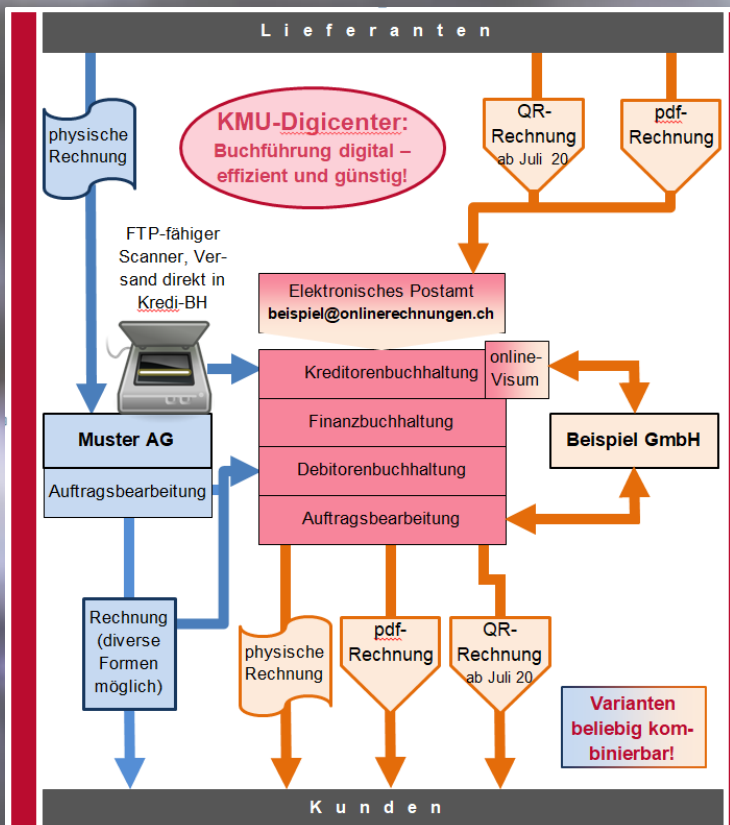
L i e f e r a n t e n

physische Rechnung

KMU-Digicenter:
Buchführung digital – effizient und günstig!

QR-Rechnung ab Juli 20

pdf-Rechnung

FTP-fähiger Scanner, Versand direkt in Kredi-BH

Elektronisches Postamt
beispiel@onlinerechnungen.ch

Kreditorenbuchhaltung

online-Visum

Finanzbuchhaltung

Debitorenbuchhaltung

Auftragsbearbeitung

Muster AG

Auftragsbearbeitung

Beispiel GmbH

Rechnung (diverse Formen möglich)

physische Rechnung

pdf-Rechnung

QR-Rechnung ab Juli 20

Varianten beliebig kombinierbar!

K u n d e n